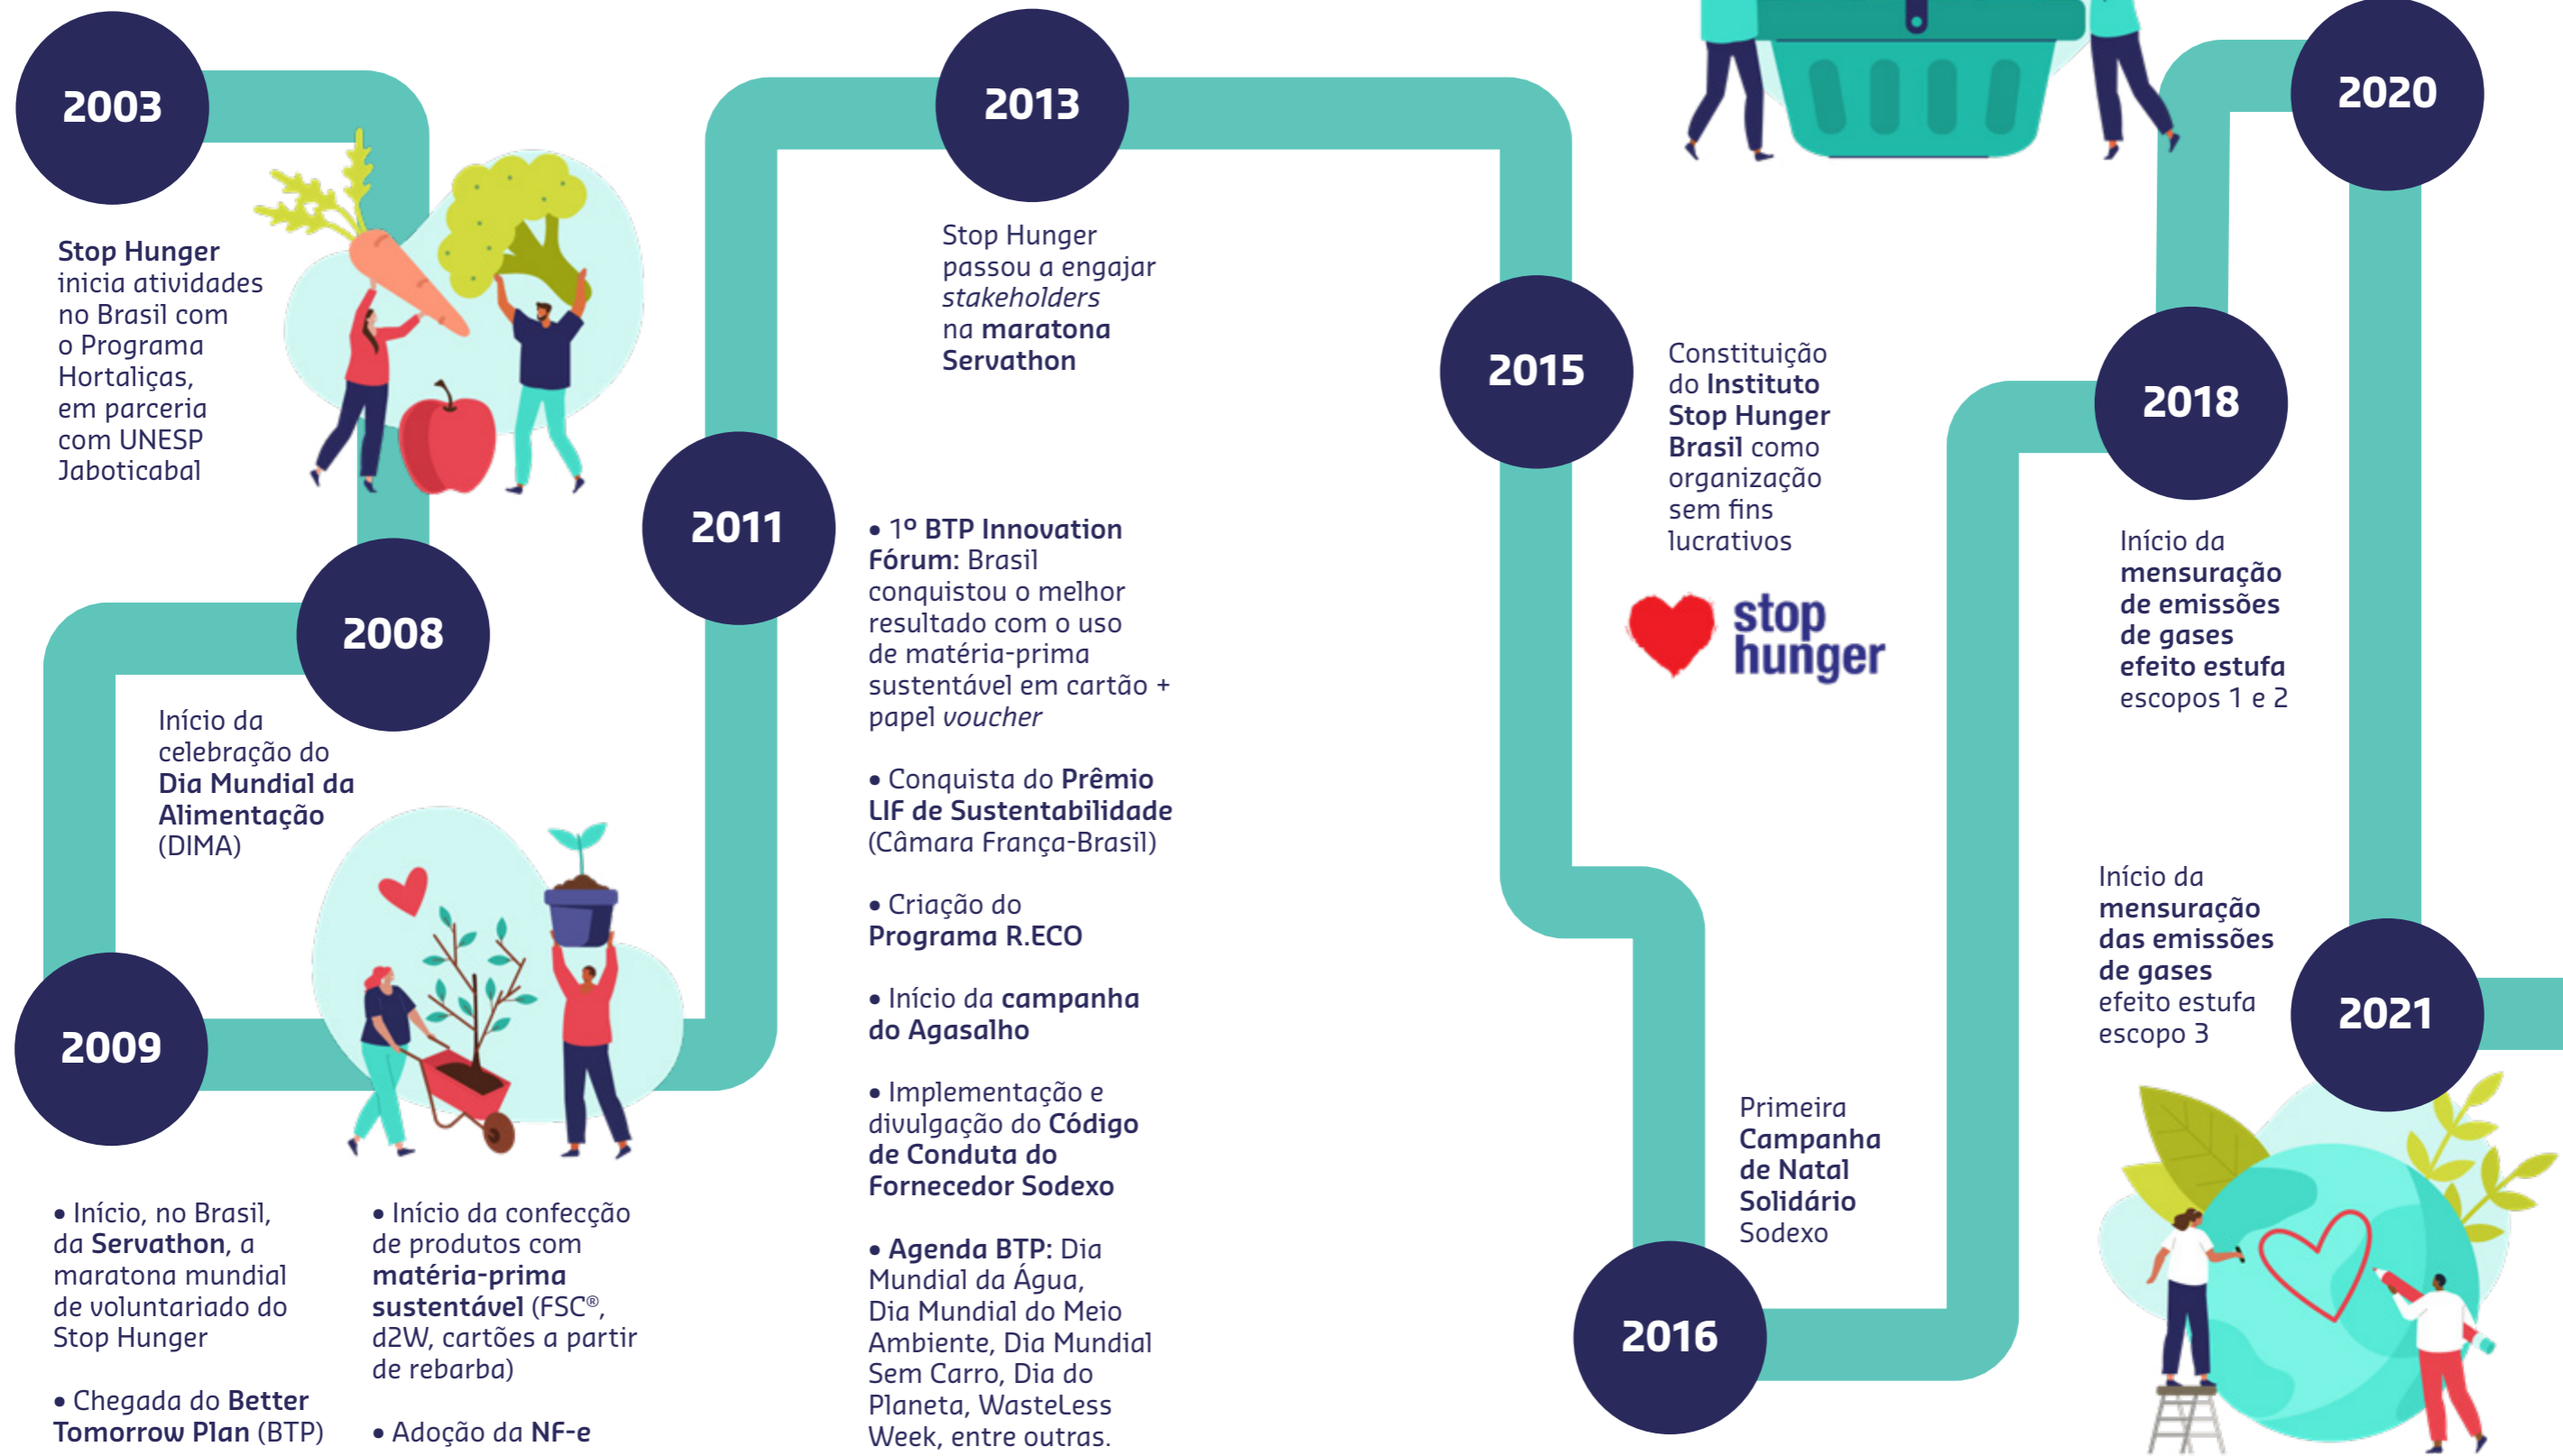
2003

Stop Hunger inicia atividades no Brasil com o Programa Hortaliças, em parceria com UNESP Jaboticabal

2008

Início da celebração do Dia Mundial da Alimentação (DIMA)

2009

• Início, no Brasil, da Servathon, a maratona mundial de voluntariado do Stop Hunger

• Chegada do Better Tomorrow Plan (BTP)

• Início da confecção de produtos com matéria-prima sustentável (FSC®, d2W, cartões a partir de rebarba)

• Adoção da NF-e

2011

• 1º BTP Innovation Fórum: Brasil conquistou o melhor resultado com o uso de matéria-prima sustentável em cartão + papel voucher

• Conquista do Prêmio LIF de Sustentabilidade (Câmara França-Brasil)

• Criação do Programa R.ECO

• Início da campanha do Agasalho

• Implementação e divulgação do Código de Conduta do Fornecedor Sodexo

• Agenda BTP: Dia Mundial da Água, Dia Mundial do Meio Ambiente, Dia Mundial Sem Carro, Dia do Planeta, WasteLess Week, entre outras.

2013

Stop Hunger passou a engajar stakeholders na maratona Servathon

2015

Constituição do Instituto Stop Hunger Brasil como organização sem fins lucrativos

stop hunger

2016

Primeira Campanha de Natal Solidário Sodexo

2018

Início da mensuração de emissões de gases efeito estufa escopos 1 e 2

2020

2021

Início da mensuração das emissões de gases efeito estufa escopo 3